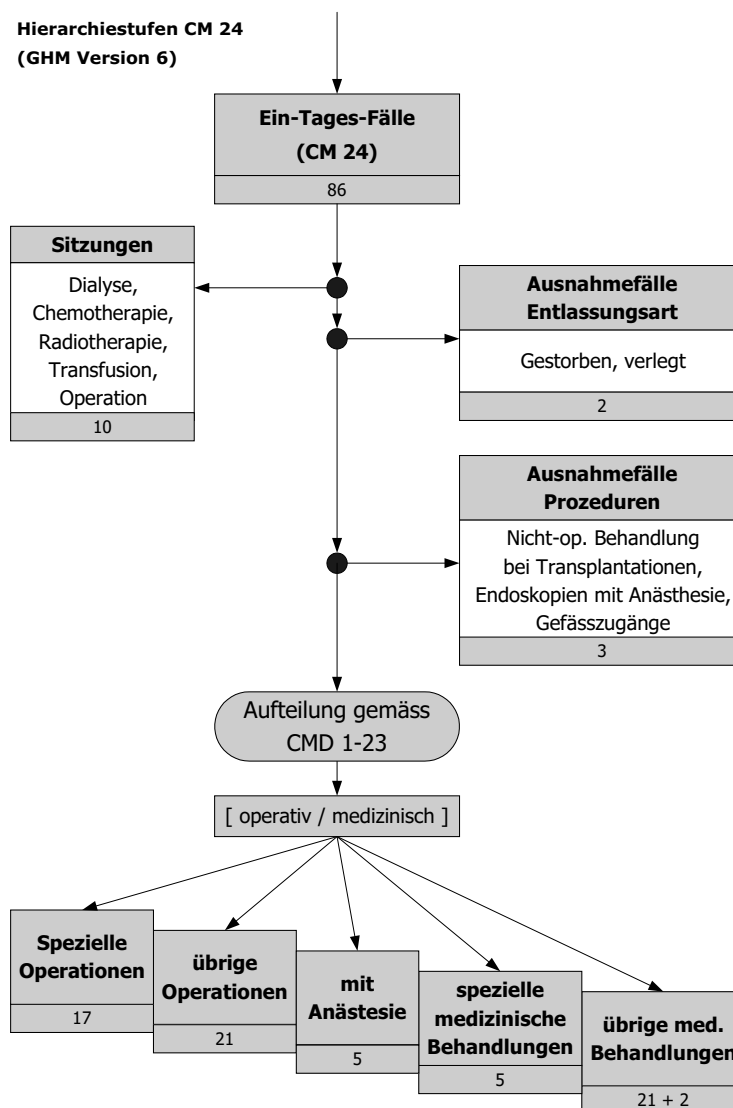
Hierarchiestufen CM 24
(GHM Version 6)

Ein-Tages-Fälle
(CM 24)
86

Sitzungen
Dialyse, Chemotherapie, Radiotherapie, Transfusion, Operation
10

Ausnahmefälle
Entlassungsart
Gestorben, verlegt
2

Ausnahmefälle
Prozeduren
Nicht-op. Behandlung bei Transplantationen, Endoskopien mit Anästhesie, Gefässzugänge
3

Aufteilung gemäss
CMD 1-23

[ operativ / medizinisch ]

Spezielle Operationen
17

übrige Operationen
21

mit Anästesie
5

spezielle medizinische Behandlungen
5

übrige med. Behandlungen
21 + 2